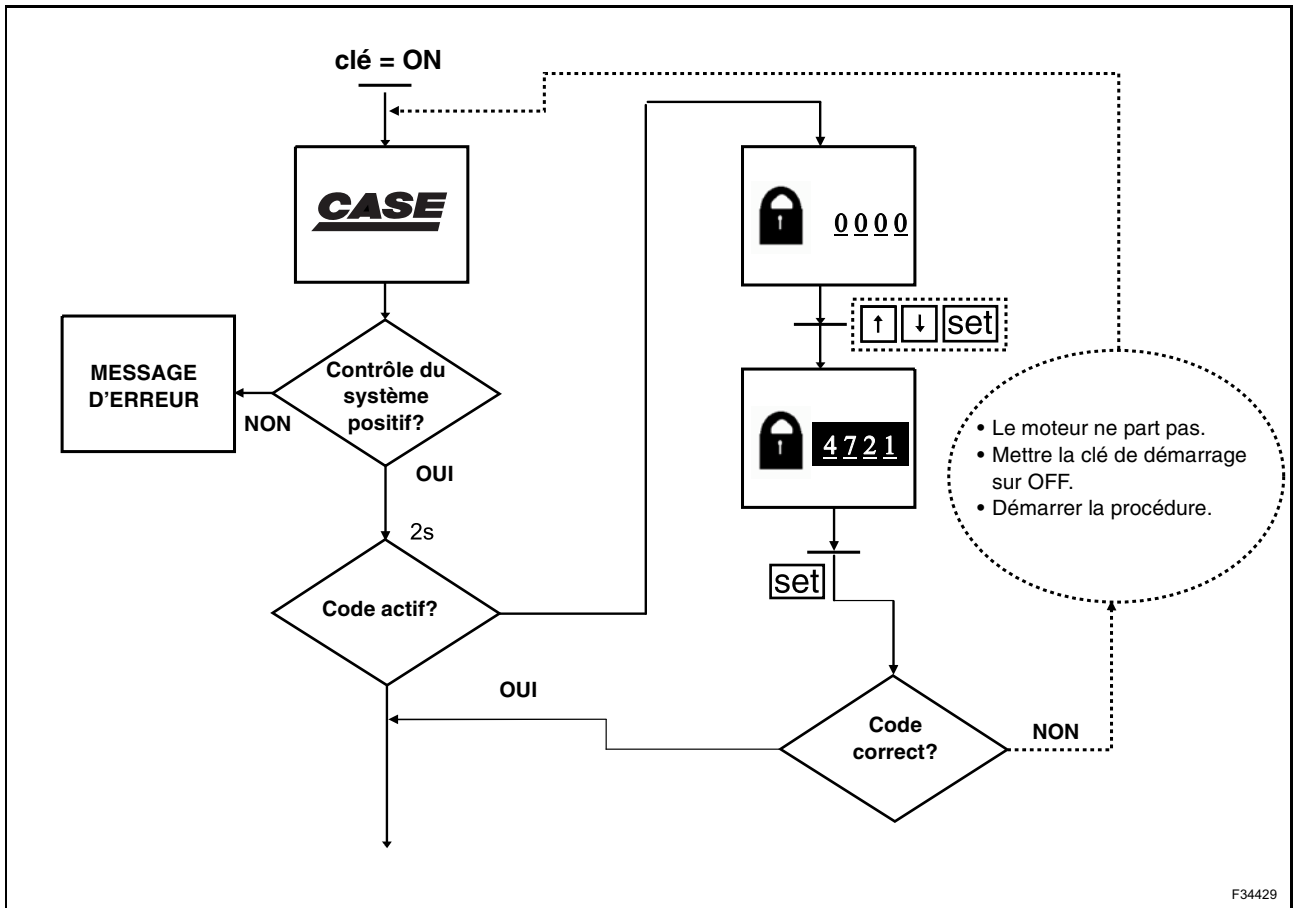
clé = ON

CASE

MESSAGE D'ERREUR

NON

Contrôle du système positif?

OUI

2s

Code actif?

0000

↑ ↓ set

4721

set

• Le moteur ne part pas.
• Mettre la clé de démarrage sur OFF.
• Démarrer la procédure.

OUI

Code correct?

NON

F34429